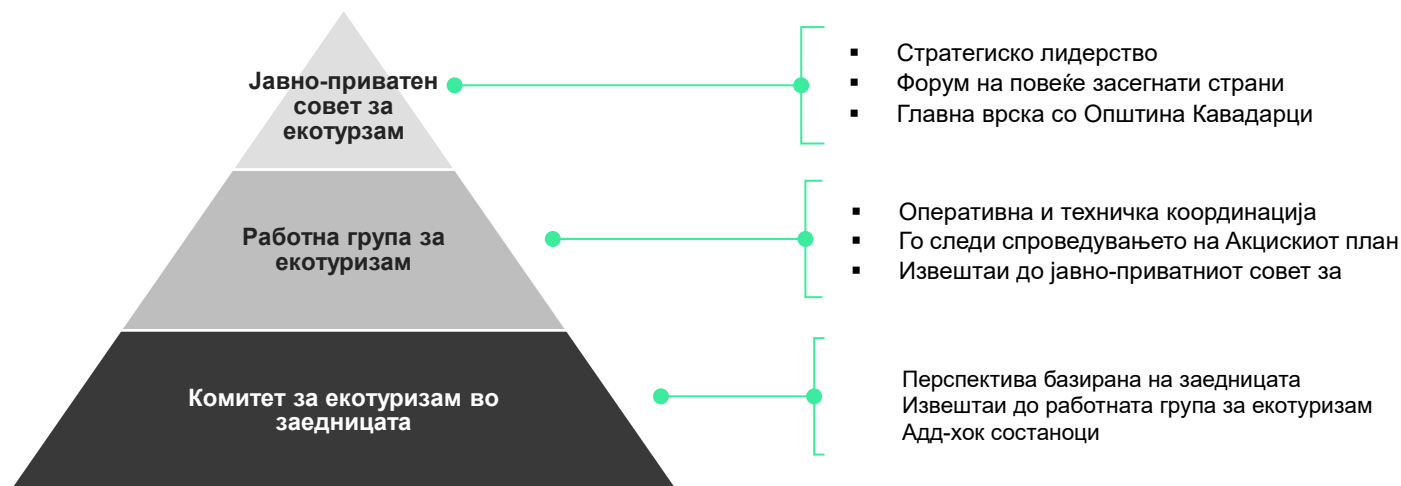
Јавно-приватен совет за екотурзам

- Стратегиско лидерство
- Форум на повеќе засегнати страни
- Главна врска со Општина Кавадарци

Работна група за екотуризам

- Оперативна и техничка координација
- Го следи спроведувањето на Акцискиот план
- Извештаи до јавно-приватниот совет за

Комитет за екотуризам во заедницата

Перспектива базирана на заедницата
Извештаи до работната група за екотуризам
Адд-хок состаноци